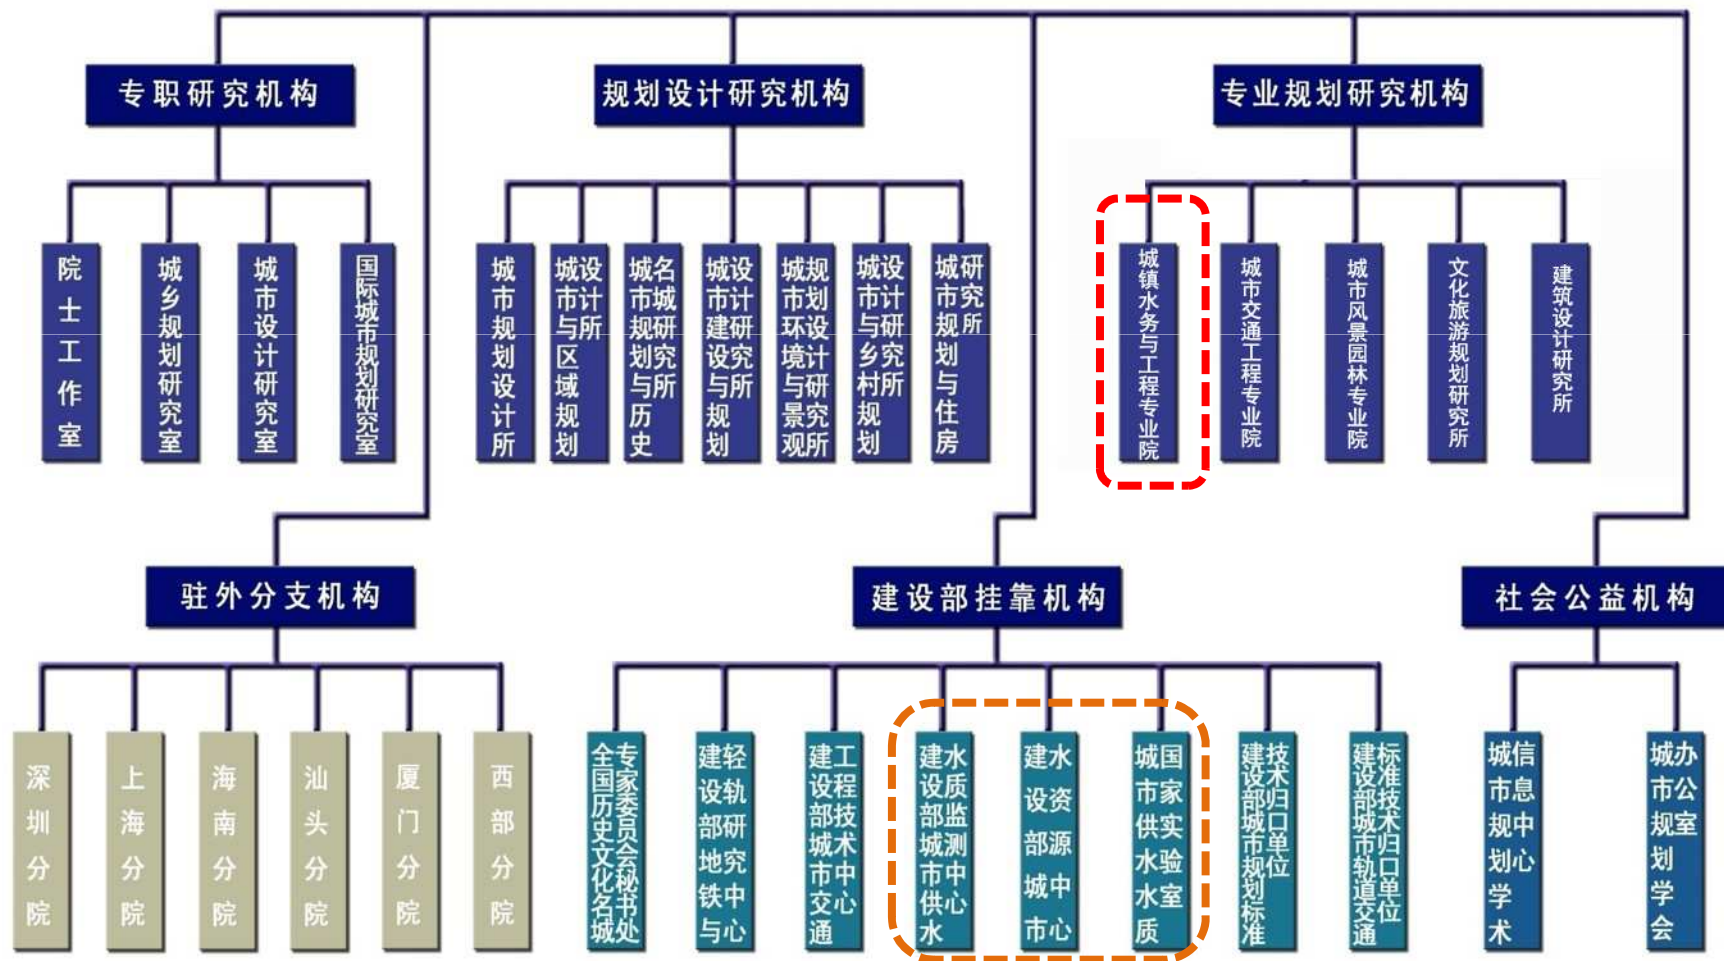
专职研究机构

院士工作室

城乡规划研究室

城市设计研究室

国际城市规划研究室

规划设计研究机构

城市规划设计所

城市设计与区域规划研究所

历史文化名城研究所

城市建设规划设计研究所

城市交通规划与景观设计研究所

城市规划与乡村设计研究所

城市规划与住房研究所

专业规划研究机构

城镇水务与工程专业院

城市交通工程专业院

城市风景园林专业院

文化旅游规划研究所

建筑设计研究所

驻外分支机构

深圳分院

上海分院

海南分院

汕头分院

厦门分院

西部分院

建设部挂靠机构

全国历史文化名城专家委员会秘书处

建设部轻轨地铁研究中心

建设部城市交通工程技术中心

建设部城市供水水质监测中心

建设部水资源城市中心

国家城市供水水质实验室

建设部城市规划技术归口单位

建设部城市轨道交通标准技术归口单位

社会公益机构

城市规划信息中心学术

城市规划办公室学会